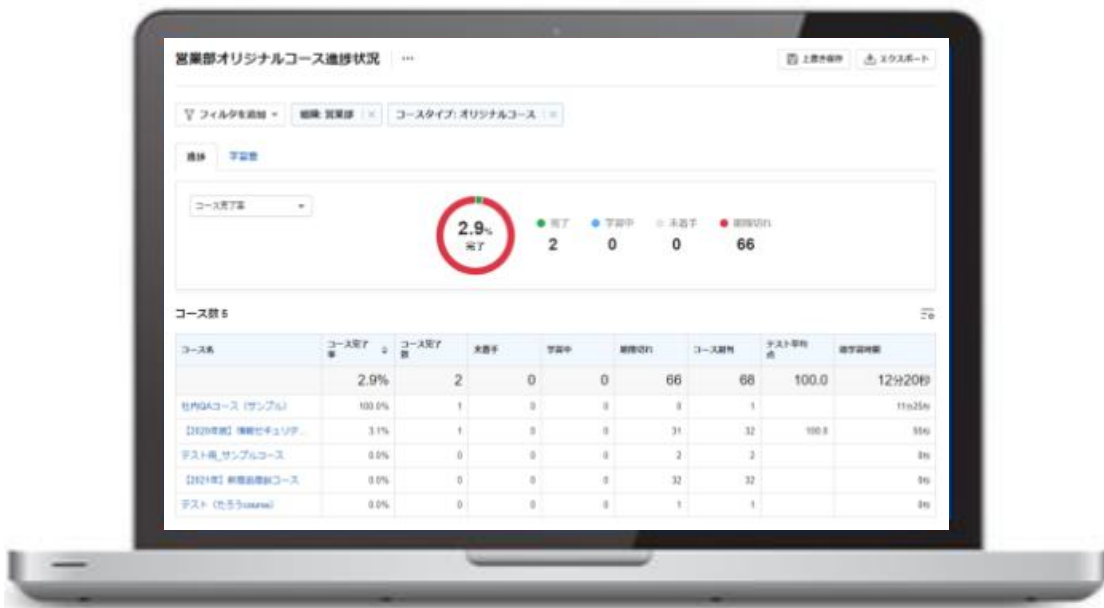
営業部オリジナルコース進捗状況 ···

上書き保存 エクスポート

フィルタを追加 組織: 営業部 × コースタイプ: オリジナルコース ×

進捗 学習者

コース完了率

2.9% 完了

● 完了 2 ● 学習中 0 ● 未着手 0 ● 期限切れ 66

コース数 5

| コース名 | コース完了率 | コース完了数 | 未着手 | 学習中 | 期限切れ | コース割当 | テスト平均点 | 総学習時間 |
|---|---|---|---|---|---|---|---|---|
| | 2.9% | 2 | 0 | 0 | 66 | 68 | 100.0 | 12分20秒 |
| 社内QAコース（サンプル） | 100.0% | 1 | 0 | 0 | 0 | 1 | | 11分25秒 |
| 【2020年度】情報セキュリテ... | 3.1% | 1 | 0 | 0 | 31 | 32 | 100.0 | 55秒 |
| テスト用_サンプルコース | 0.0% | 0 | 0 | 0 | 2 | 2 | | 0秒 |
| 【2021年】新規品理解コース | 0.0% | 0 | 0 | 0 | 32 | 32 | | 0秒 |
| テスト（たろうcourse） | 0.0% | 0 | 0 | 0 | 1 | 1 | | 0秒 |